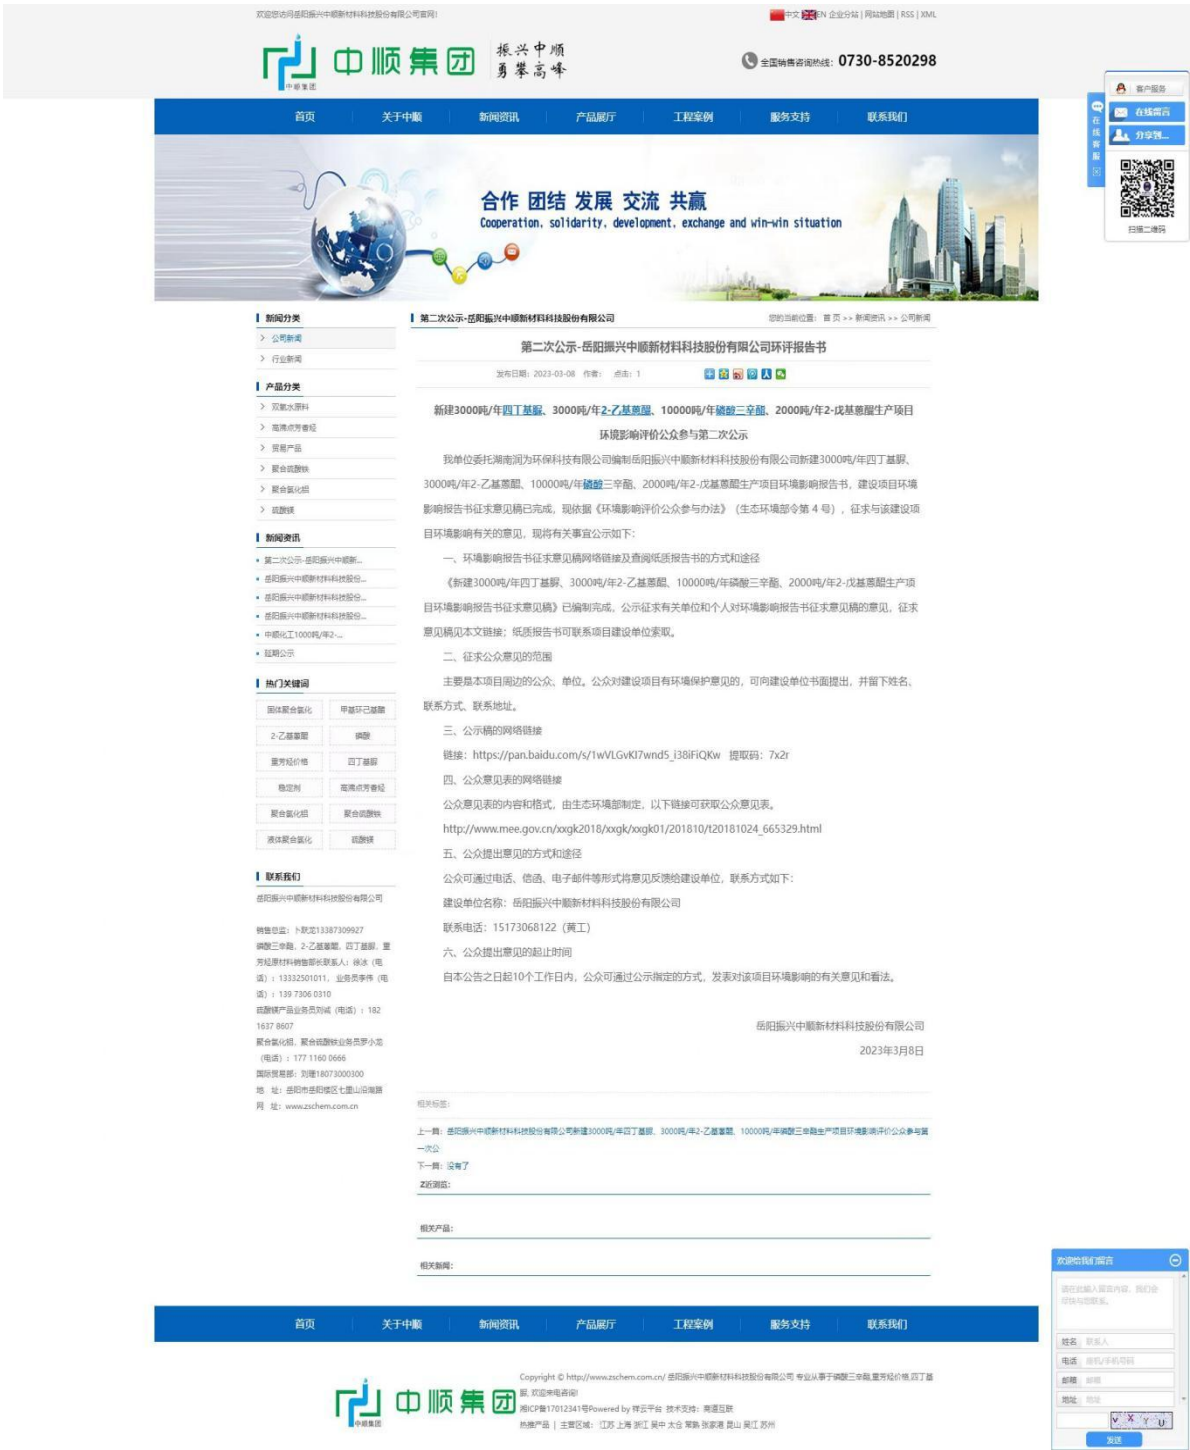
欢迎您访问岳阳振兴中顺新材料科技股份有限公司官网!

中文 EN 企业分站 | 网站地图 | RSS | XML

中顺集团

振兴中顺 勇攀高峰

全国销售咨询热线: 0730-8520298

首页 关于中顺 新闻资讯 产品展厅 工程案例 服务支持 联系我们

合作 团结 发展 交流 共赢
Cooperation, solidarity, development, exchange and win-win situation

客户服务
在线留言
分享到...
扫描二维码

新闻分类
公司新闻
行业新闻

产品分类
双氰水原料
高沸点芳香烃
贸易产品
聚合硫酸铁
聚合氯化铝
硫酸镁

新闻资讯
第二次公示-岳阳振兴中顺新...
岳阳振兴中顺新材料科技股份...
岳阳振兴中顺新材料科技股份...
岳阳振兴中顺新材料科技股份...
中顺化工1000吨/年2-...
延期公示

热门关键词
固体聚合氯化 甲基环己基醚
2-乙基蒽醌 磷酸
重芳烃价格 四丁基脲
稳定剂 高沸点芳香烃
聚合氯化铝 聚合硫酸铁
液体聚合氯化 硫酸镁

联系我们
岳阳振兴中顺新材料科技股份有限公司

销售总监:卜跃龙13387309927
磷酸三辛酯、2-乙基蒽醌、四丁基脲、重芳烃原材料销售部长联系人:徐冰(电话):13332501011,业务员李伟(电话):139 7306 0310
硫酸镁产品业务员刘威(电话):182 1637 8607
聚合氯化铝、聚合硫酸铁业务员罗小加(电话):177 1160 0666
国际贸易部:刘珊18073000300
地 址:岳阳市岳阳楼区七里山沿海路
网 址:www.zschem.com.cn

第二次公示-岳阳振兴中顺新材料科技股份有限公司

您的当前位置: 首页 >> 新闻资讯 >> 公司新闻

第二次公示-岳阳振兴中顺新材料科技股份有限公司环评报告书

发布日期:2023-03-08 作者: 点击:1

新建3000吨/年四丁基脲、3000吨/年2-乙基蒽醌、10000吨/年磷酸三辛酯、2000吨/年2-戊基蒽醌生产项目环境影响评价公众参与第二次公示

我单位委托湖南润为环保科技有限公司编制岳阳振兴中顺新材料科技股份有限公司新建3000吨/年四丁基脲、3000吨/年2-乙基蒽醌、10000吨/年磷酸三辛酯、2000吨/年2-戊基蒽醌生产项目环境影响报告书,建设项目环境影响报告书征求意见稿已完成,现依据《环境影响评价公众参与办法》(生态环境部令第4号),征求与该建设项目环境影响有关的意见,现将有关事宜公示如下:

一、环境影响报告书征求意见稿网络链接及查阅纸质报告书的方式和途径

《新建3000吨/年四丁基脲、3000吨/年2-乙基蒽醌、10000吨/年磷酸三辛酯、2000吨/年2-戊基蒽醌生产项目环境影响报告书征求意见稿》已编制完成,公示征求有关单位和个人对环境影响报告书征求意见的意见,征求意见稿见本文链接;纸质报告书可联系项目建设单位索取。

二、征求公众意见的范围

主要是本项目周边的公众、单位。公众对建设项目有环境保护意见的,可向建设单位书面提出,并留下姓名、联系方式、联系地址。

三、公示稿的网络链接

链接:https://pan.baidu.com/s/1wVLGvKI7wnd5_i38iFiQKw 提取码:7x2r

四、公众意见表的网络链接

公众意见表的内容和格式,由生态环境部制定,以下链接可获取公众意见表。

http://www.mee.gov.cn/xxgk2018/xxgk/xxgk01/201810/t20181024_665329.html

五、公众提出意见的方式和途径

公众可通过电话、信函、电子邮件等形式将意见反馈给建设单位,联系方式如下:

建设单位名称:岳阳振兴中顺新材料科技股份有限公司

联系电话:15173068122(黄工)

六、公众提出意见的起止时间

自本公告之日起10个工作日内,公众可通过公示指定的方式,发表对该项目环境影响的有关意见和看法。

岳阳振兴中顺新材料科技股份有限公司

2023年3月8日

相关标签:

上一篇:岳阳振兴中顺新材料科技股份有限公司新建3000吨/年四丁基脲、3000吨/年2-乙基蒽醌、10000吨/年磷酸三辛酯生产项目环境影响评价公众参与第一次公示
下一篇:没有了

Z近浏览:

相关产品:

相关新闻:

欢迎给我们留言
请在此输入留言内容,我们会尽快与您联系。
姓名 联系人
电话 座机/手机号码
邮箱 邮箱
地址 地址
发送

首页 关于中顺 新闻资讯 产品展厅 工程案例 服务支持 联系我们

中顺集团

Copyright © http://www.zschem.com.cn/ 岳阳振兴中顺新材料科技股份有限公司 专业从事于磷酸三辛酯,重芳烃价格,四丁基脲,欢迎来电咨询!
湘ICP备17012341号Powered by 祥云平台 技术支持:商道互联
热推产品 | 主营区域: 江苏 上海 浙江 吴中 太仓 常熟 张家港 昆山 吴江 苏州